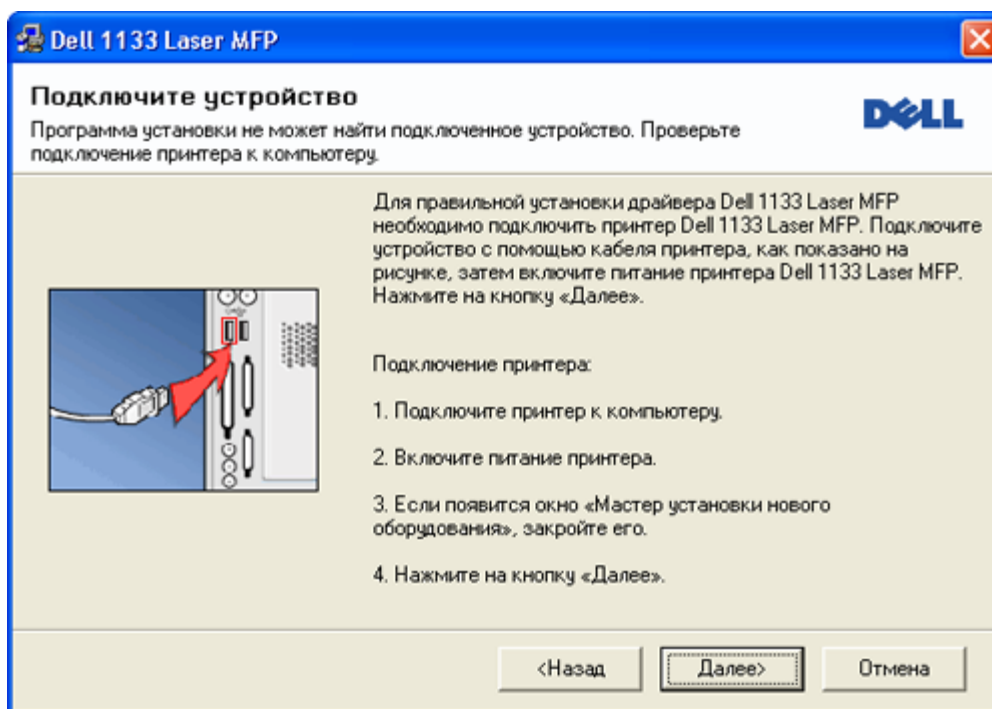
Dell 1133 Laser MFP

Подключите устройство

Программа установки не может найти подключенное устройство. Проверьте подключение принтера к компьютеру.

DELL

Для правильной установки драйвера Dell 1133 Laser MFP необходимо подключить принтер Dell 1133 Laser MFP. Подключите устройство с помощью кабеля принтера, как показано на рисунке, затем включите питание принтера Dell 1133 Laser MFP. Нажмите на кнопку «Далее».

Подключение принтера:

1. Подключите принтер к компьютеру.

2. Включите питание принтера.

3. Если появится окно «Мастер установки нового оборудования», закройте его.

4. Нажмите на кнопку «Далее».

<Назад

Далее>

Отмена